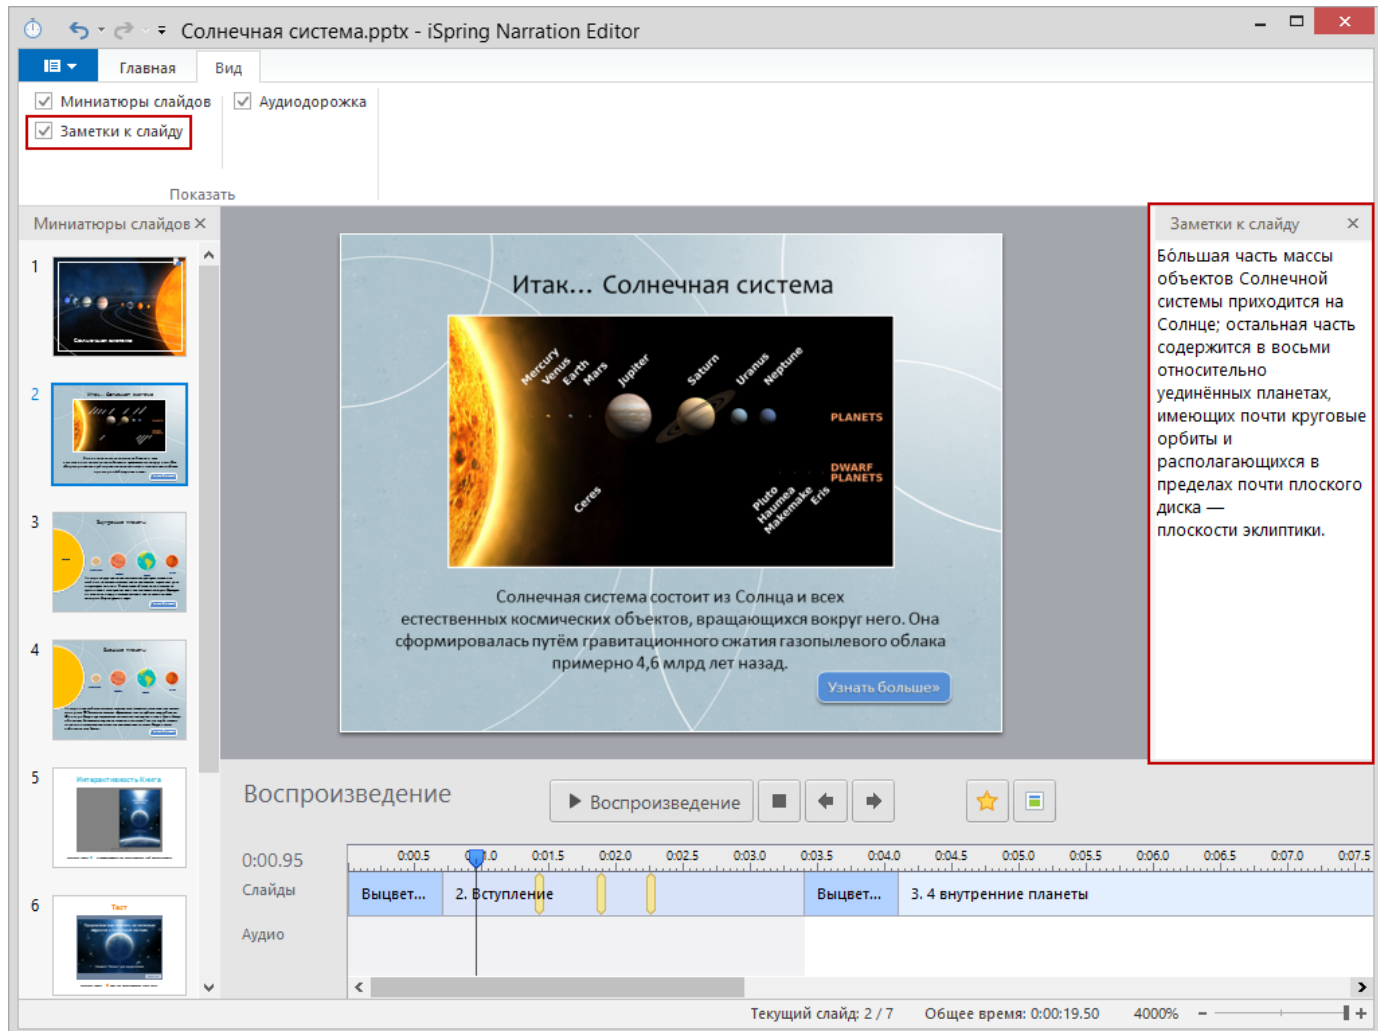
Солнечная система.pptx - iSpring Narration Editor

Главная Вид

Миниатюры слайдов
Аудиодорожка
Заметки к слайду

Показать

Миниатюры слайдов ✕

1
2
3
4
5
6

Итак... Солнечная система

Mercury Venus Earth Mars Jupiter Saturn Uranus Neptune
PLANETS
DWARF PLANETS
Ceres
Pluto Haumea Makemake Eris

Солнечная система состоит из Солнца и всех естественных космических объектов, вращающихся вокруг него. Она сформировалась путём гравитационного сжатия газопылевого облака примерно 4,6 млрд лет назад.

Узнать больше»

Заметки к слайду ✕

Бо́льшая часть массы объектов Солнечной системы приходится на Солнце; остальная часть содержится в восьми относительно уединённых планетах, имеющих почти круговые орбиты и располагающихся в пределах почти плоского диска — плоскости эклиптики.

Воспроизведение

Воспроизведение

0:00.95
Слайды
Аудио

0:00.5 0:01.0 0:01.5 0:02.0 0:02.5 0:03.0 0:03.5 0:04.0 0:04.5 0:05.0 0:05.5 0:06.0 0:06.5 0:07.0 0:07.5

Выцвет... 2. Вступление Выцвет... 3. 4 внутренние планеты

Текущий слайд: 2 / 7 Общее время: 0:00:19.50 4000%